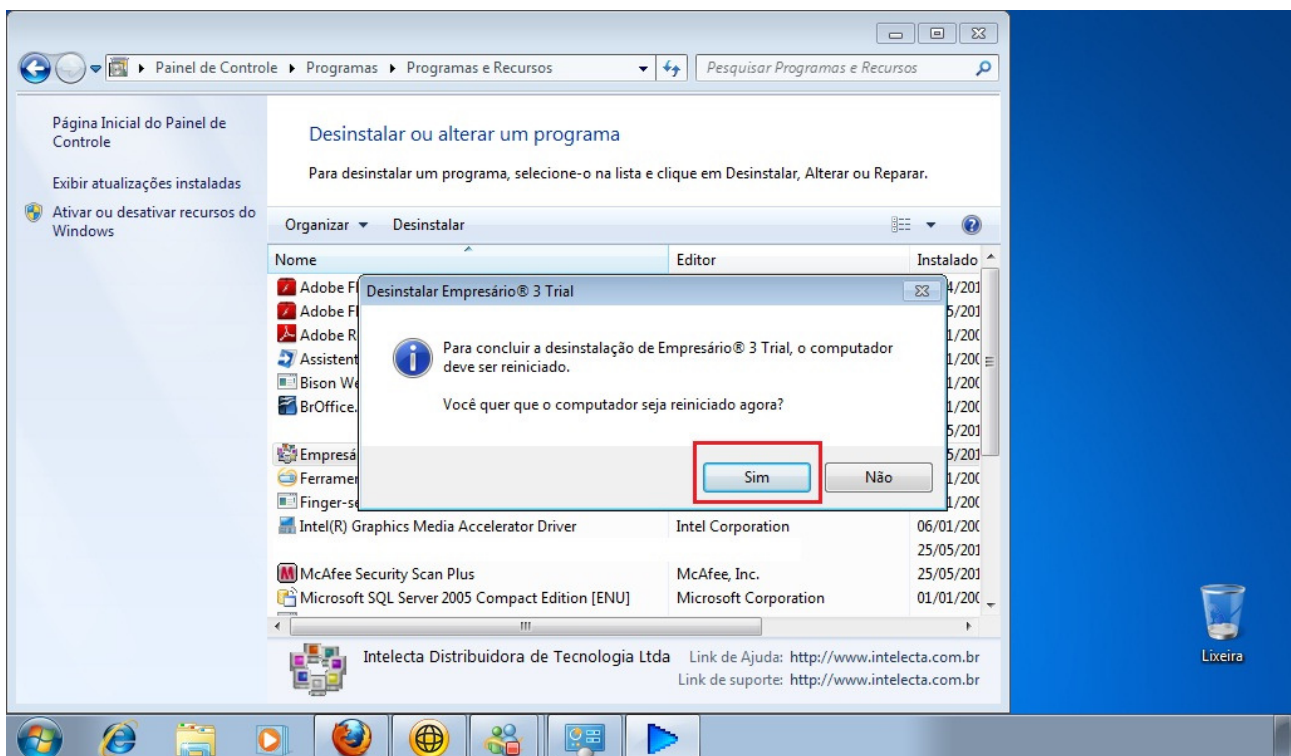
Painel de Controle ▸ Programas ▸ Programas e Recursos

Pesquisar Programas e Recursos

Página Inicial do Painel de Controle

Exibir atualizações instaladas

Ativar ou desativar recursos do Windows

Desinstalar ou alterar um programa

Para desinstalar um programa, selecione-o na lista e clique em Desinstalar, Alterar ou Reparar.

Organizar ▾ Desinstalar

| Nome | Editor | Instalado |
|---|---|---|
| Adobe Fl | | 4/201 |
| Adobe Fl | | 5/201 |
| Adobe R | | 1/200 |
| Assistent | | 1/200 |
| Bison We | | 1/200 |
| BrOffice. | | 1/200 |
| | | 5/201 |
| Empresá | | 5/201 |
| Ferramen | | 1/200 |
| Finger-se | | 1/200 |
| Intel(R) Graphics Media Accelerator Driver | Intel Corporation | 06/01/200 |
| | | 25/05/201 |
| McAfee Security Scan Plus | McAfee, Inc. | 25/05/201 |
| Microsoft SQL Server 2005 Compact Edition [ENU] | Microsoft Corporation | 01/01/200 |

Desinstalar Empresário® 3 Trial

Para concluir a desinstalação de Empresário® 3 Trial, o computador deve ser reiniciado.

Você quer que o computador seja reiniciado agora?

Sim Não

Intelecta Distribuidora de Tecnologia Ltda Link de Ajuda: http://www.intelecta.com.br
Link de suporte: http://www.intelecta.com.br

Lixeira